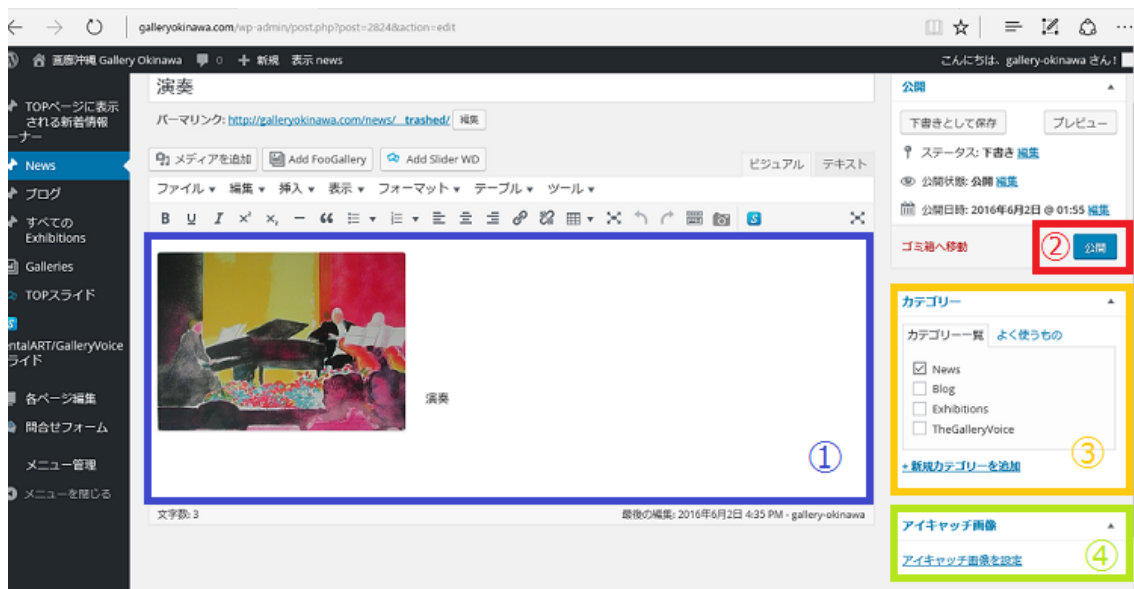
galleryokinawa.com/wp-admin/post.php?post=2824&action=edit

画廊沖縄 Gallery Okinawa 0 + 新規 表示 news

こんにちは、gallery-okinawa さん！

TOPページに表示される新着情報ナー

News

ブログ

すべての Exhibitions

Galleries

TOPスライド

ntalART/GalleryVoice ライド

各ページ編集

問合せフォーム

メニュー管理

メニューを閉じる

演奏

パーマリンク: http://galleryokinawa.com/news/__trashed/ 編集

メディアを追加 Add FooGallery Add Slider WD

ビジュアル テキスト

ファイル 編集 挿入 表示 フォーマット テーブル ツール

B U I $x^2$ $x_2$

演奏

①

文字数: 3

最後の編集: 2016年6月2日 4:35 PM - gallery-okinawa

公開

下書きとして保存 プレビュー

ステータス: 下書き 編集

公開状態: 公開 編集

公開日時: 2016年6月2日 @ 01:55 編集

ゴミ箱へ移動

② 公開

カテゴリー

カテゴリー一覧 よく使うもの

News

Blog

Exhibitions

TheGalleryVoice

+ 新規カテゴリーを追加

③

アイキャッチ画像

アイキャッチ画像を設定

④